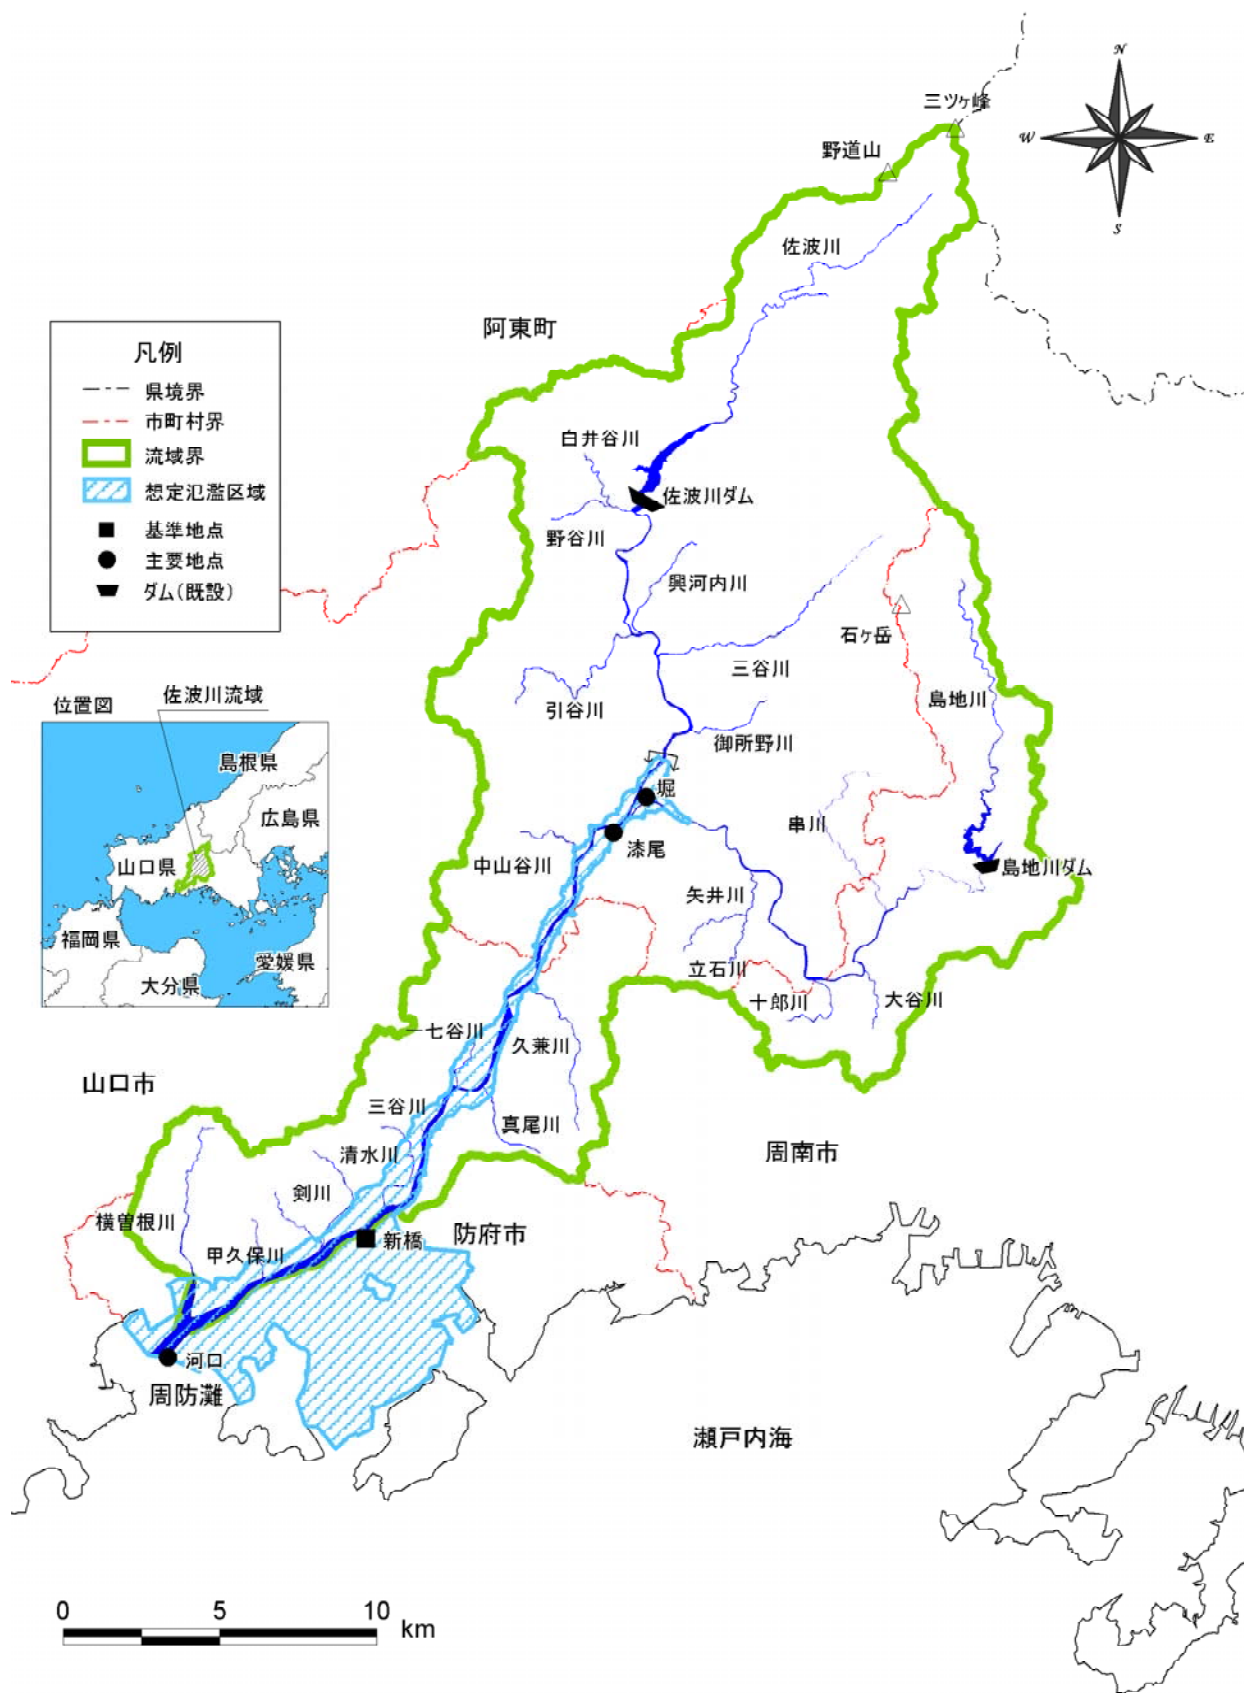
三ツヶ峰
N
W
E
S
野道山
佐波川
阿東町

凡例
県境界
市町村界
流域界
想定氾濫区域
基準地点
主要地点
ダム(既設)

白井谷川
佐波川ダム
野谷川
興河内川
石ヶ岳
三谷川
島地川
引谷川
御所野川
位置図
佐波川流域
島根県
広島県
山口県
福岡県
愛媛県
大分県
堀
漆尾
串川
中山谷川
島地川ダム
矢井川
立石川
十郎川
大谷川
七谷川
久兼川
山口市
三谷川
真尾川
清水川
周南市
剣川
横曽根川
防府市
新橋
甲久保川
河口
周防灘
瀬戸内海
0
5
10
km